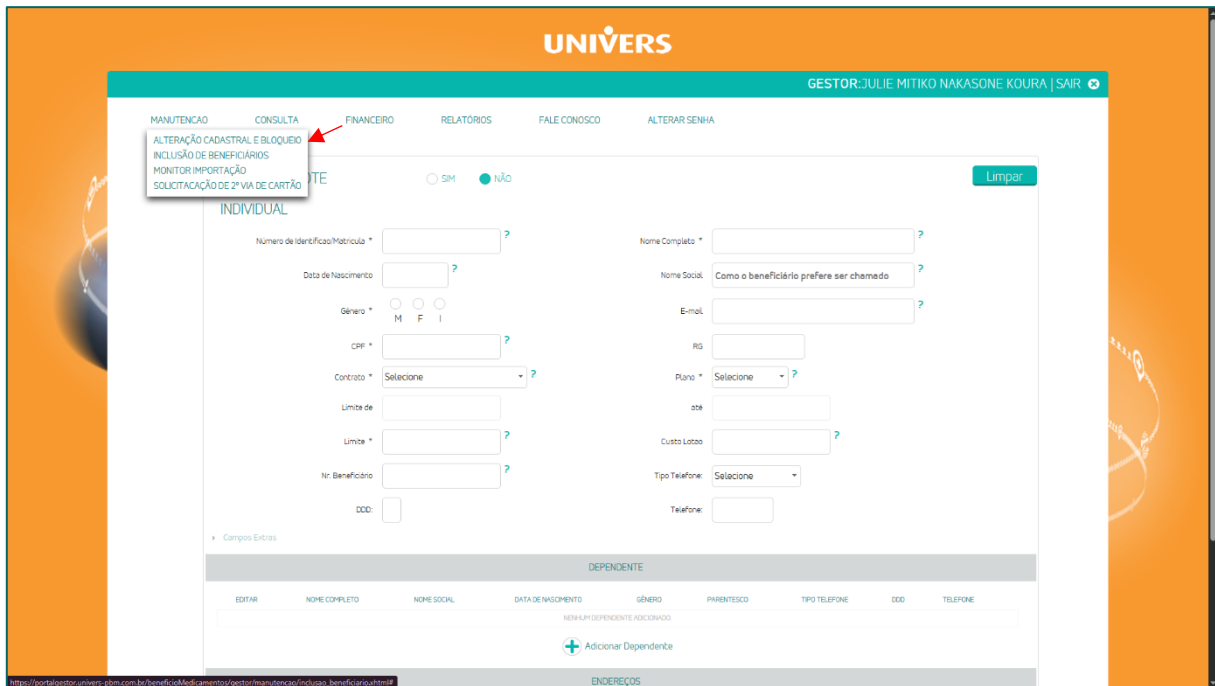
UNIVERS

GESTOR:JULIE MITIKO NAKASONE KOURA | SAIR

MANUTENCAO CONSULTA FINANCEIRO RELATÓRIOS FALE CONOSCO ALTERAR SENHA

ALTERAÇÃO CADASTRAL E BLOQUEIO
INCLUSÃO DE BENEFICIÁRIOS
MONITOR IMPORTAÇÃO
SOLICITAÇÃO DE 2ª VIA DE CARTÃO

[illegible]OTE SIM NÃO

Limpar

INDIVIDUAL

Número de Identificão/Matrícula * ?
Nome Completo * ?
Data de Nascimento ?
Nome Social Como o beneficiário prefere ser chamado ?
Gênero * M F I
E-mail ?
CPF * ?
RG
Contrato * Selecione ?
Plano * Selecione ?
Limite de
até
Limite * ?
Custo Lotao ?
Nr. Beneficiário ?
Tipo Telefone: Selecione
DDD:
Telefone:

Campos Extras

DEPENDENTE

| EDITAR | NOME COMPLETO | NOME SOCIAL | DATA DE NASCIMENTO | GÊNERO | PARENTESCO | TIPO TELEFONE | DDD | TELEFONE |
|---|---|---|---|---|---|---|---|---|
| NENHUM DEPENDENTE ADICIONADO | | | | | | | | |

Adicionar Dependente

ENDEREÇOS

https://portalgestor.univers-pbm.com.br/beneficioMedicamentos/gestor/manutencao/inclusao_beneficiario.xhtml#